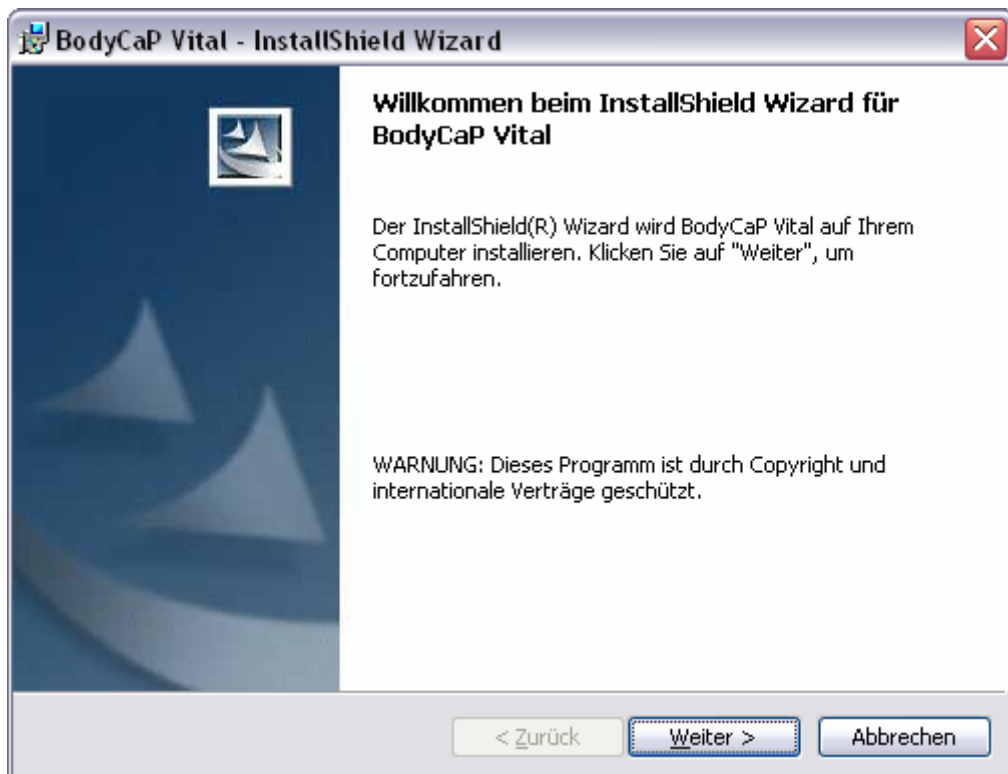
BodyCaP Vital - InstallShield Wizard

Willkommen beim InstallShield Wizard für BodyCaP Vital

Der InstallShield(R) Wizard wird BodyCaP Vital auf Ihrem Computer installieren. Klicken Sie auf "Weiter", um fortzufahren.

WARNUNG: Dieses Programm ist durch Copyright und internationale Verträge geschützt.

< Zurück Weiter > Abbrechen